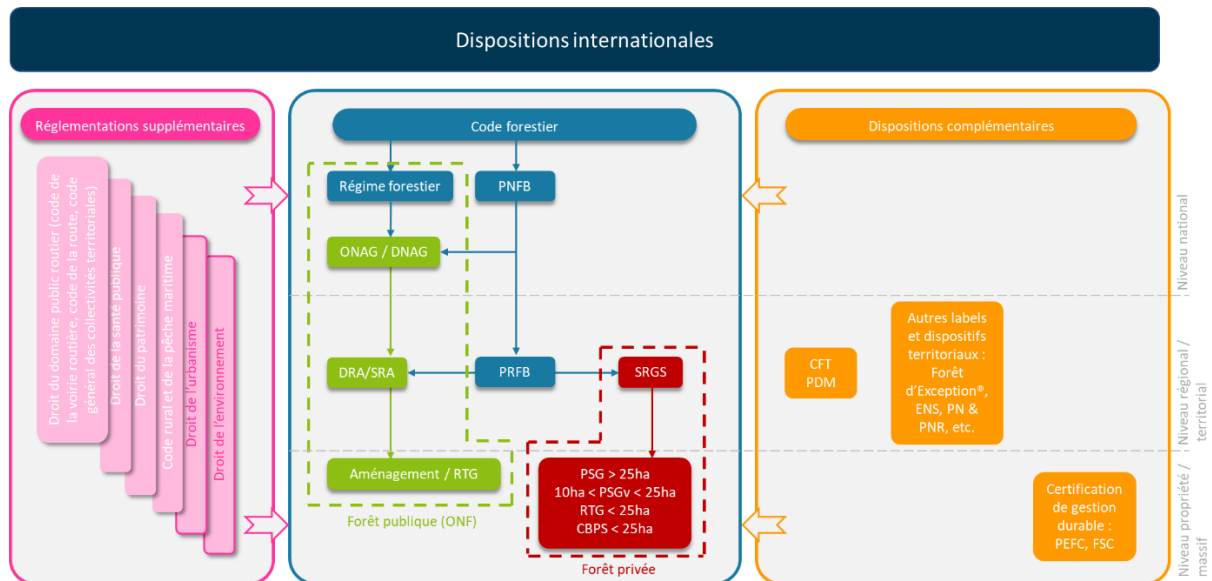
Dispositions internationales

Réglementations supplémentaires

Droit du domaine public routier (code de la voirie routière, code de la route, code général des collectivités territoriales)

Droit de la santé publique

Droit du patrimoine

Code rural et de la pêche maritime

Droit de l'urbanisme

Droit de l'environnement

Code forestier

Régime forestier

PNFB

ONAG / DNAG

DRA/SRA

PRFB

SRGS

Aménagement / RTG

PSG > 25ha
10ha < PSGv < 25ha
RTG < 25ha
CBPS < 25ha

Forêt publique (ONF)

Forêt privée

Dispositions complémentaires

CFT
PDM

Autres labels et dispositifs territoriaux : Forêt d'Exception®, ENS, PN & PNR, etc.

Certification de gestion durable : PEFC, FSC

Niveau national

Niveau régional / territorial

Niveau propriété / massif